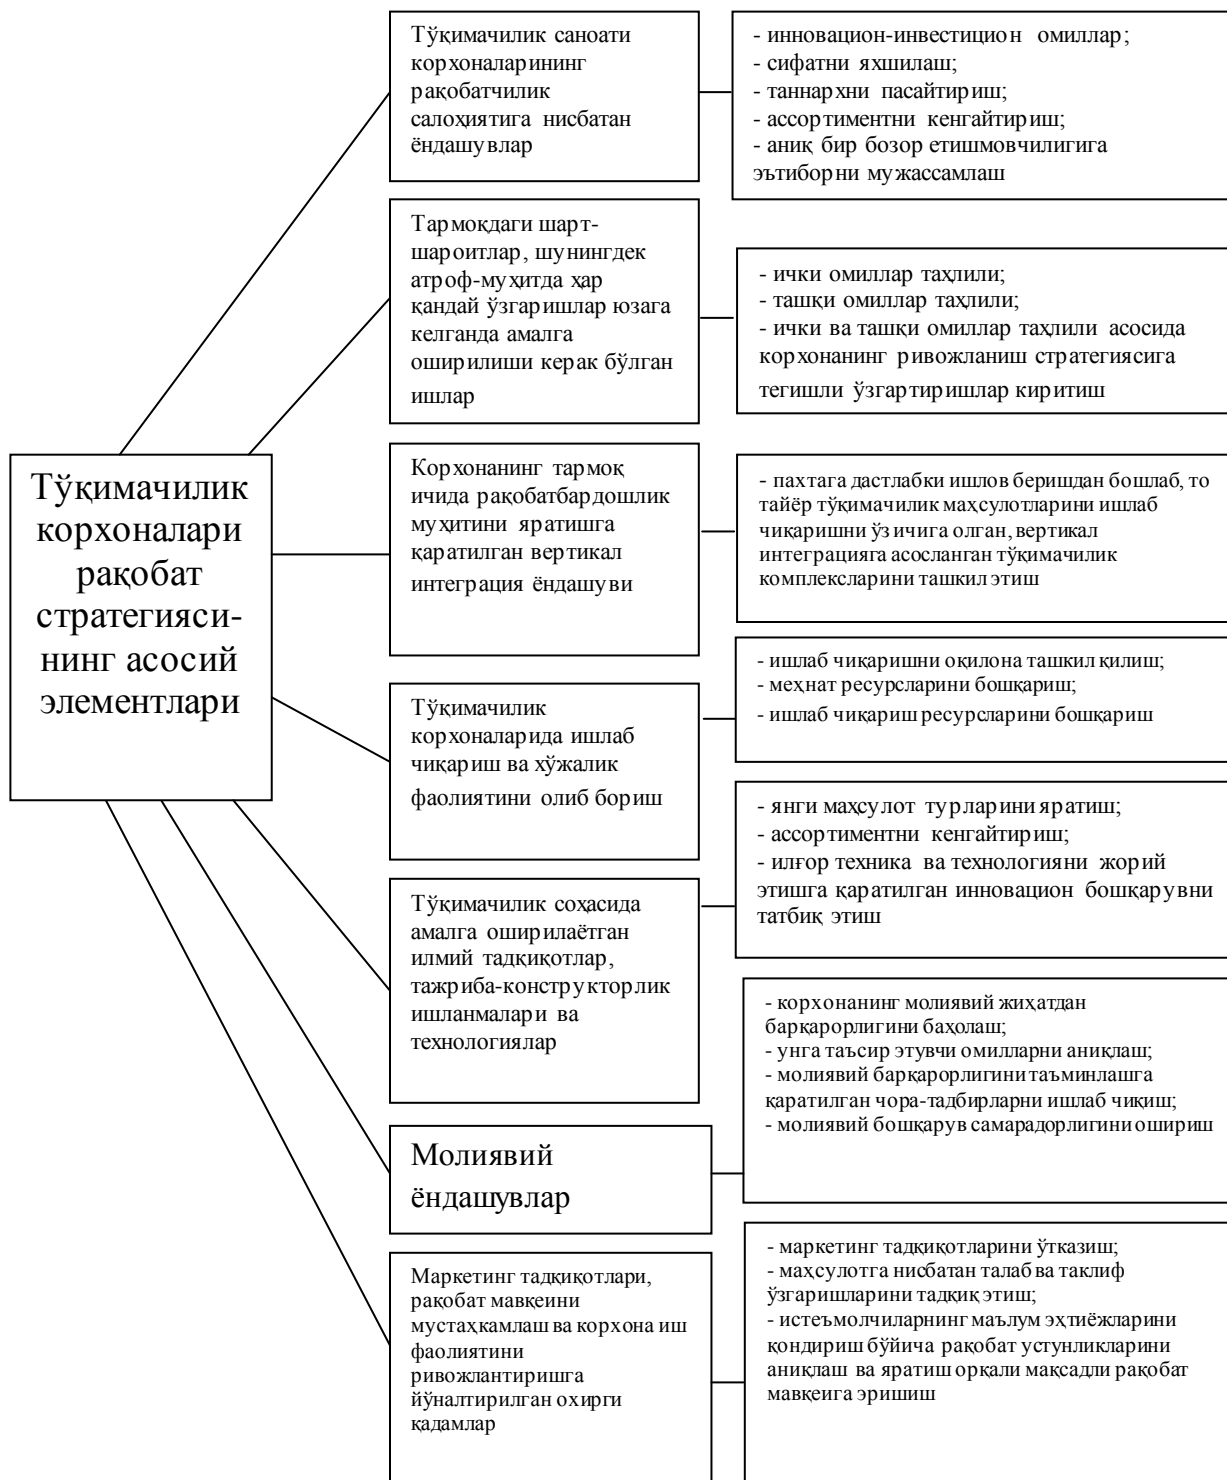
Тўқимачилик корхоналари рақобат стратегиясининг асосий элементлари

Тўқимачилик саноати корхоналарининг рақобатчилик салоҳиятига нисбатан ёндашувлар

- инновацион-инвестицион омиллар;
- сифатни яхшилаш;
- таннархни пасайтириш;
- ассортиментни кенгайтириш;
- аниқ бир бозор етишмовчилигига эътиборни мужассамлаш

Тармоқдаги шарт-шароитлар, шунингдек атроф-муҳитда ҳар қандай ўзгаришлар юзага келганда амалга оширилиши керак бўлган ишлар

- ички омиллар таҳлили;
- ташқи омиллар таҳлили;
- ички ва ташқи омиллар таҳлили асосида корхонанинг ривожланиш стратегиясига тегишли ўзгартиришлар киритиш

Корхонанинг тармоқ ичида рақобатбардошлик муҳитини яратишга қаратилган вертикал интеграция ёндашуви

- пахтага дастлабки ишлов беришдан бошлаб, то тайёр тўқимачилик маҳсулотларини ишлаб чиқаришни ўз ичига олган, вертикал интеграцияга асосланган тўқимачилик комплексларини ташкил этиш

Тўқимачилик корхоналарида ишлаб чиқариш ва хўжалик фаолиятини олиб бориш

- ишлаб чиқаришни оқилона ташкил қилиш;
- меҳнат ресурсларини бошқариш;
- ишлаб чиқариш ресурсларини бошқариш

Тўқимачилик соҳасида амалга оширилаётган илмий тадқиқотлар, тажриба-конструкторлик ишланмалари ва технологиялар

- янги маҳсулот турларини яратиш;
- ассортиментни кенгайтириш;
- илғор техника ва технологияни жорий этишга қаратилган инновацион бошқарувни татбиқ этиш

Молиявий ёндашувлар

- корхонанинг молиявий жиҳатдан барқарорлигини баҳолаш;
- унга таъсир этувчи омилларни аниқлаш;
- молиявий барқарорлигини таъминлашга қаратилган чора-тадбирларни ишлаб чиқиш;
- молиявий бошқарув самарадорлигини ошириш

Маркетинг тадқиқотлари, рақобат мавқеини мустаҳкамлаш ва корхона иш фаолиятини ривожлантиришга йўналтирилган охирги қадамлар

- маркетинг тадқиқотларини ўтказиш;
- маҳсулотга нисбатан талаб ва таклиф ўзгаришларини тадқиқ этиш;
- истеъмолчиларнинг маълум эҳтиёжларини қондириш бўйича рақобат устунликларини аниқлаш ва яратиш орқали мақсадли рақобат мавқеига эришиш